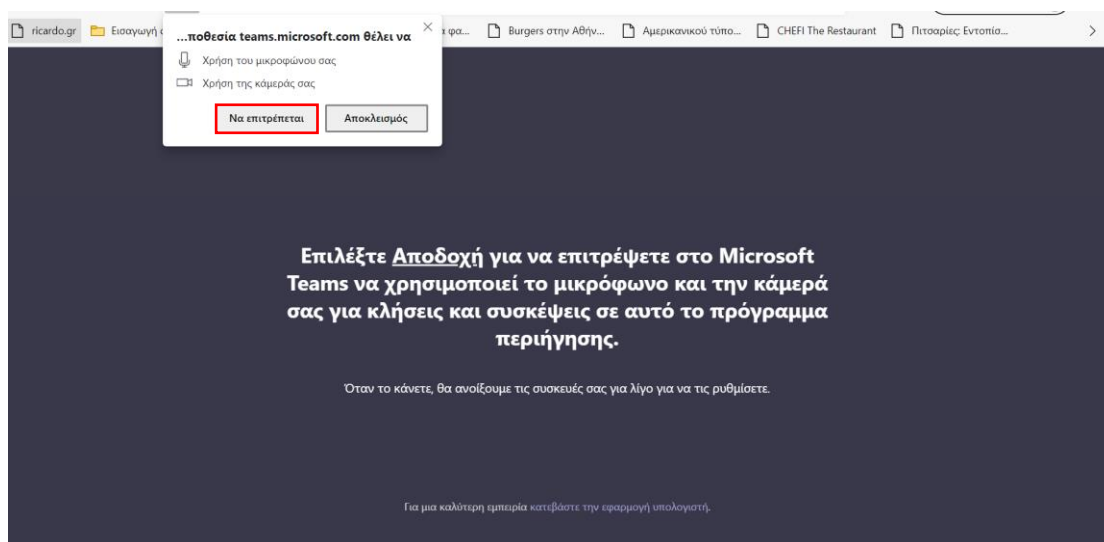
ricardo.gr Εισαγωγή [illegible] φα... Burgers στην Αθήν... Αμερικανικού τύπο... CHEFI The Restaurant Πιτσαρίες: Εντοπία...

...ποθεσία teams.microsoft.com θέλει να

Χρήση του μικροφώνου σας

Χρήση της κάμεράς σας

Να επιτρέπεται

Αποκλεισμός

Επιλέξτε Αποδοχή για να επιτρέψετε στο Microsoft Teams να χρησιμοποιεί το μικρόφωνο και την κάμερά σας για κλήσεις και συσκέψεις σε αυτό το πρόγραμμα περιήγησης.

Όταν το κάνετε, θα ανοίξουμε τις συσκευές σας για λίγο για να τις ρυθμίσετε.

Για μια καλύτερη εμπειρία κατεβάστε την εφαρμογή υπολογιστή.